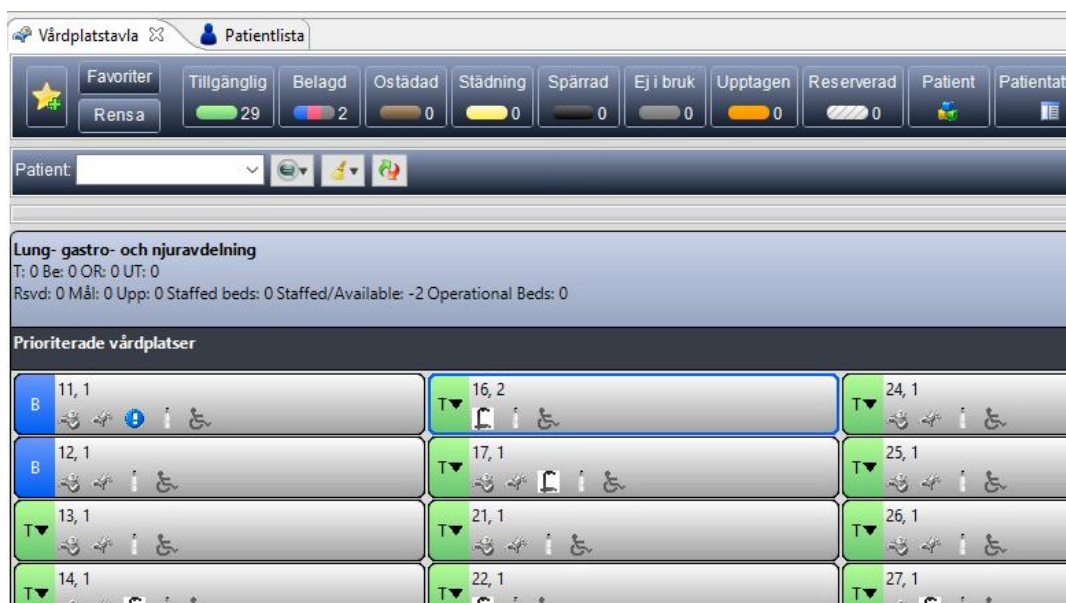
Vårdplatstavla ☒ Patientlista

Favoriter
Rensa
Tillgänglig 29
Belagd 2
Ostädad 0
Städning 0
Spärrad 0
Ej i bruk 0
Upptagen 0
Reserverad 0
Patient
Patientat

Patient:

Lung- gastro- och njuravdelning
T: 0 Be: 0 OR: 0 UT: 0
Rsvd: 0 Mål: 0 Upp: 0 Staffed beds: 0 Staffed/Available: -2 Operational Beds: 0

Prioriterade vårdplatser

B 11, 1
T 16, 2
T 24, 1
B 12, 1
T 17, 1
T 25, 1
T 13, 1
T 21, 1
T 26, 1
T 14, 1
T 22, 1
T 27, 1